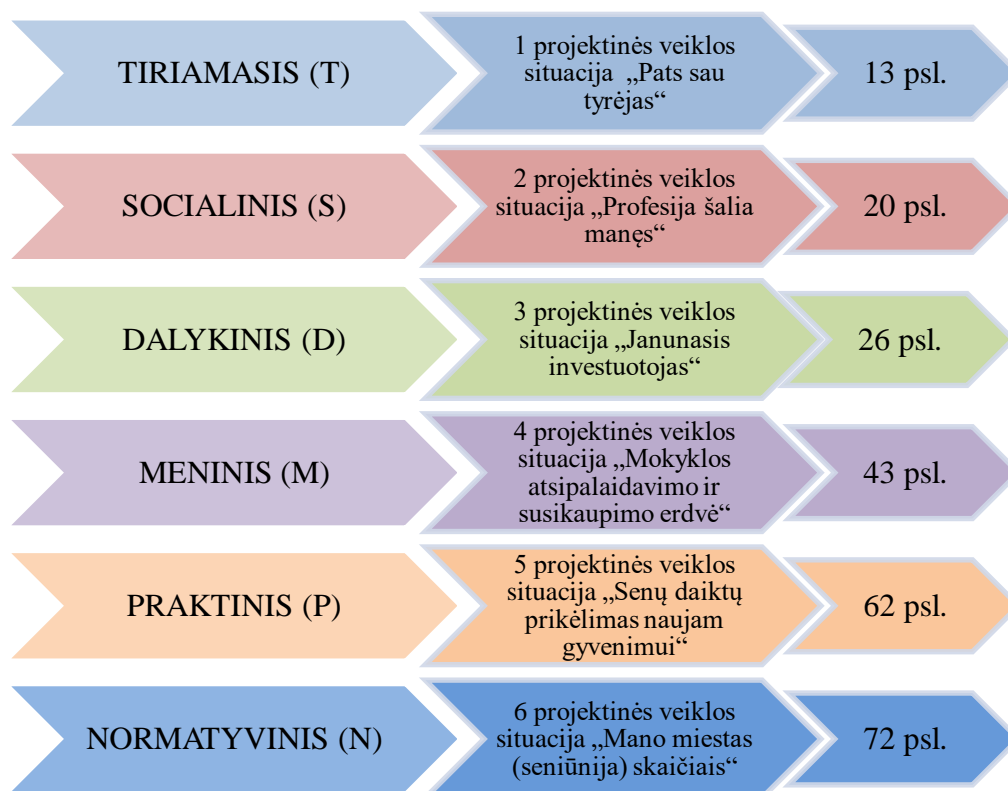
TIRIAMASIS (T)

1 projektinės veiklos situacija „Pats sau tyrėjas“

13 psl.

SOCIALINIS (S)

2 projektinės veiklos situacija „Profesija šalia manęs“

20 psl.

DALYKINIS (D)

3 projektinės veiklos situacija „Janunasis investuotojas“

26 psl.

MENINIS (M)

4 projektinės veiklos situacija „Mokyklos atsipalaidavimo ir susikaupimo erdvė“

43 psl.

PRAKTINIS (P)

5 projektinės veiklos situacija „Senų daiktų prikėlimas naujam gyvenimui“

62 psl.

NORMATYVINIS (N)

6 projektinės veiklos situacija „Mano miestas (seniūnija) skaičiais“

72 psl.